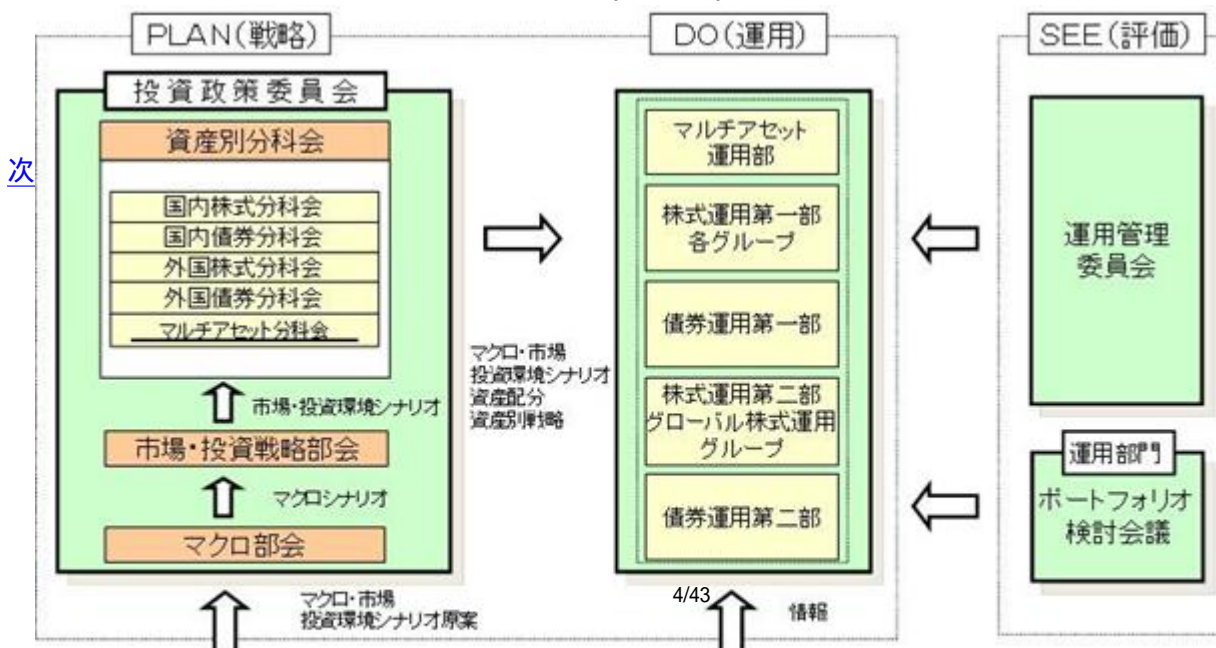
次

PLAN(戦略)

投資政策委員会

資産別分科会

国内株式分科会
国内債券分科会
外国株式分科会
外国債券分科会
マルチアセット分科会

市場・投資環境シナリオ

市場・投資戦略部会

マクロシナリオ

マクロ部会

マクロ・市場 投資環境シナリオ原案

マクロ・市場 投資環境シナリオ 資産配分 資産別戦略

DO(運用)

マルチアセット運用部

株式運用第一部 各グループ

債券運用第一部

株式運用第二部 グローバル株式運用グループ

債券運用第二部

4/43

情報

SEE(評価)

運用管理委員会

運用部門

ポートフォリオ検討会議